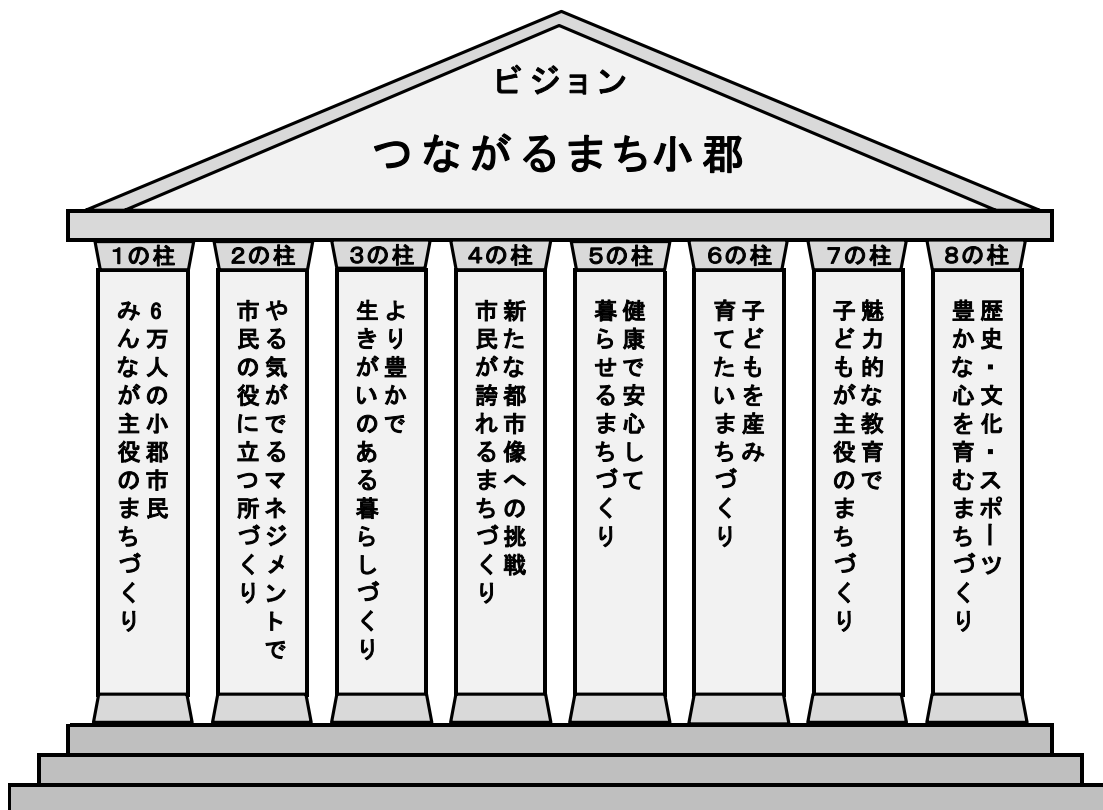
ビジョン

つながるまち小郡

1の柱
6万人の小郡市民
みんなが主役のまちづくり

2の柱
やる気がでるマネジメントで
市民の役に立つ所づくり

3の柱
より豊かで
生きがいのある暮らしづくり

4の柱
新たな都市像への挑戦
市民が誇れるまちづくり

5の柱
健康で安心して
暮らせるまちづくり

6の柱
子どもを産み
育てたいまちづくり

7の柱
魅力的な教育で
子どもが主役のまちづくり

8の柱
歴史・文化・スポーツ
豊かな心を育むまちづくり